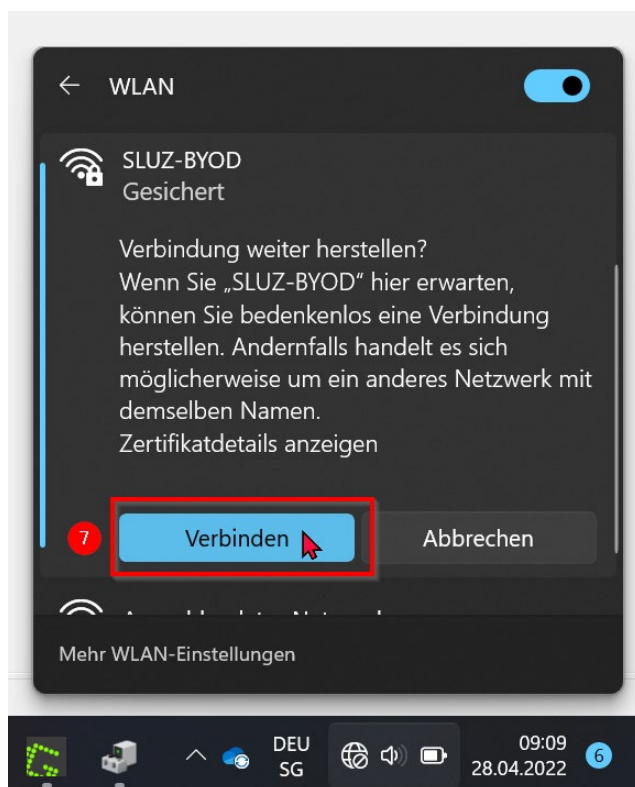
WLAN

SLUZ-BYOD
Gesichert

Verbindung weiter herstellen?
Wenn Sie „SLUZ-BYOD" hier erwarten, können Sie bedenkenlos eine Verbindung herstellen. Andernfalls handelt es sich möglicherweise um ein anderes Netzwerk mit demselben Namen.
Zertifikatdetails anzeigen

7

Verbinden

Abbrechen

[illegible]

Mehr WLAN-Einstellungen

DEU
SG

09:09
28.04.2022

6